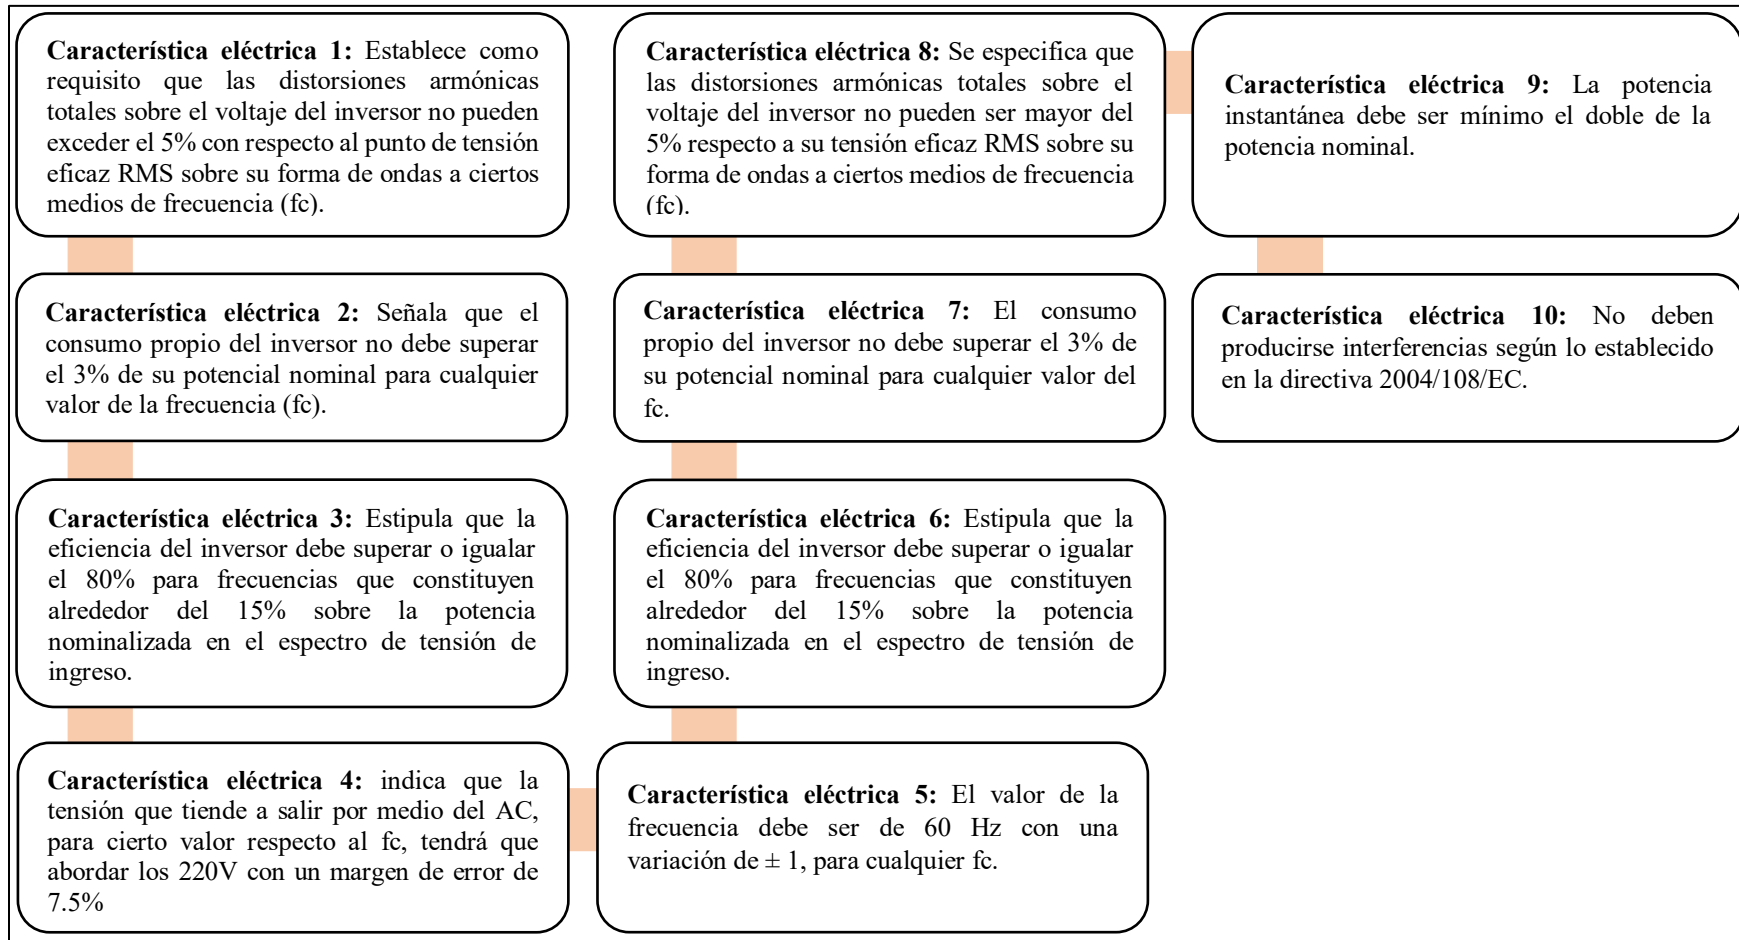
**Característica eléctrica 1:** Establece como requisito que las distorsiones armónicas totales sobre el voltaje del inversor no pueden exceder el 5% con respecto al punto de tensión eficaz RMS sobre su forma de ondas a ciertos medios de frecuencia (fc).

**Característica eléctrica 2:** Señala que el consumo propio del inversor no debe superar el 3% de su potencial nominal para cualquier valor de la frecuencia (fc).

**Característica eléctrica 3:** Estipula que la eficiencia del inversor debe superar o igualar el 80% para frecuencias que constituyen alrededor del 15% sobre la potencia nominalizada en el espectro de tensión de ingreso.

**Característica eléctrica 4:** indica que la tensión que tiende a salir por medio del AC, para cierto valor respecto al fc, tendrá que abordar los 220V con un margen de error de 7.5%

**Característica eléctrica 5:** El valor de la frecuencia debe ser de 60 Hz con una variación de ± 1, para cualquier fc.

**Característica eléctrica 6:** Estipula que la eficiencia del inversor debe superar o igualar el 80% para frecuencias que constituyen alrededor del 15% sobre la potencia nominalizada en el espectro de tensión de ingreso.

**Característica eléctrica 7:** El consumo propio del inversor no debe superar el 3% de su potencial nominal para cualquier valor del fc.

**Característica eléctrica 8:** Se especifica que las distorsiones armónicas totales sobre el voltaje del inversor no pueden ser mayor del 5% respecto a su tensión eficaz RMS sobre su forma de ondas a ciertos medios de frecuencia (fc).

**Característica eléctrica 9:** La potencia instantánea debe ser mínimo el doble de la potencia nominal.

**Característica eléctrica 10:** No deben producirse interferencias según lo establecido en la directiva 2004/108/EC.